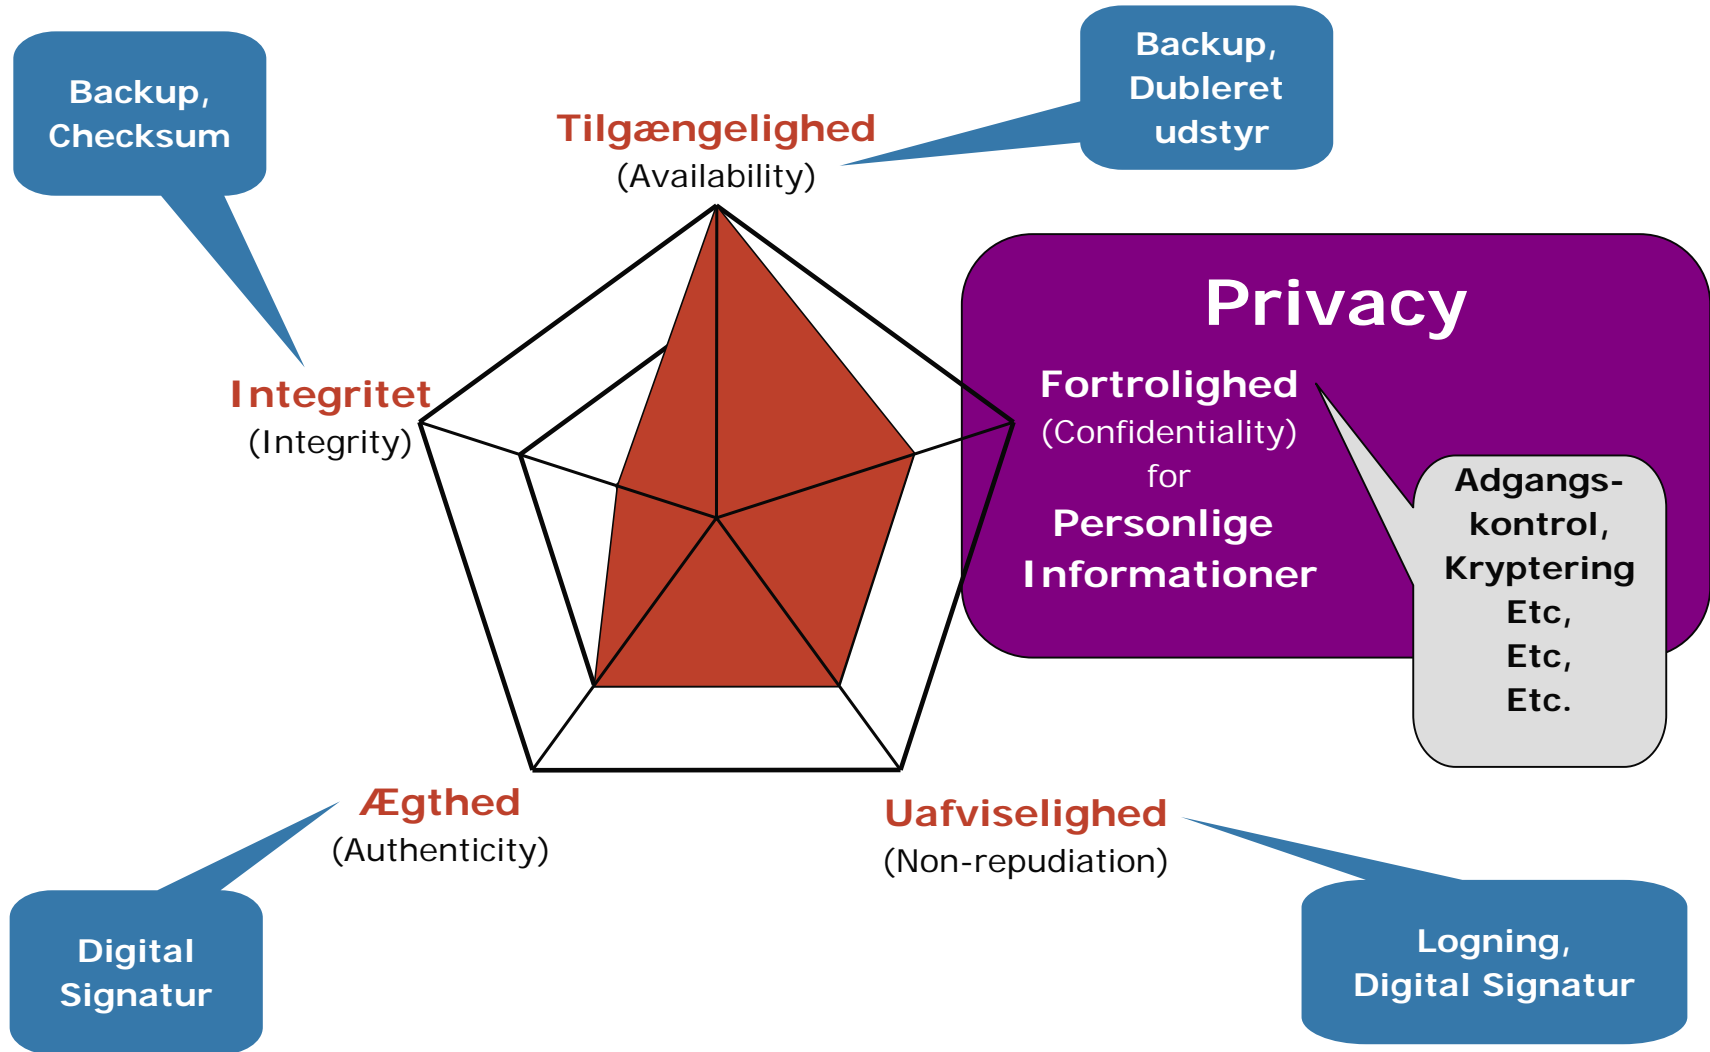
Backup, Checksum

Tilgængelighed
(Availability)

Backup, Dubleret udstyr

Privacy

Integritet
(Integrity)

Fortrolighed
(Confidentiality)
for
Personlige Informationer

Adgangs-kontrol, Kryptering Etc, Etc, Etc.

Ægthed
(Authenticity)

Uafviselighed
(Non-repudiation)

Digital Signatur

Logning, Digital Signatur